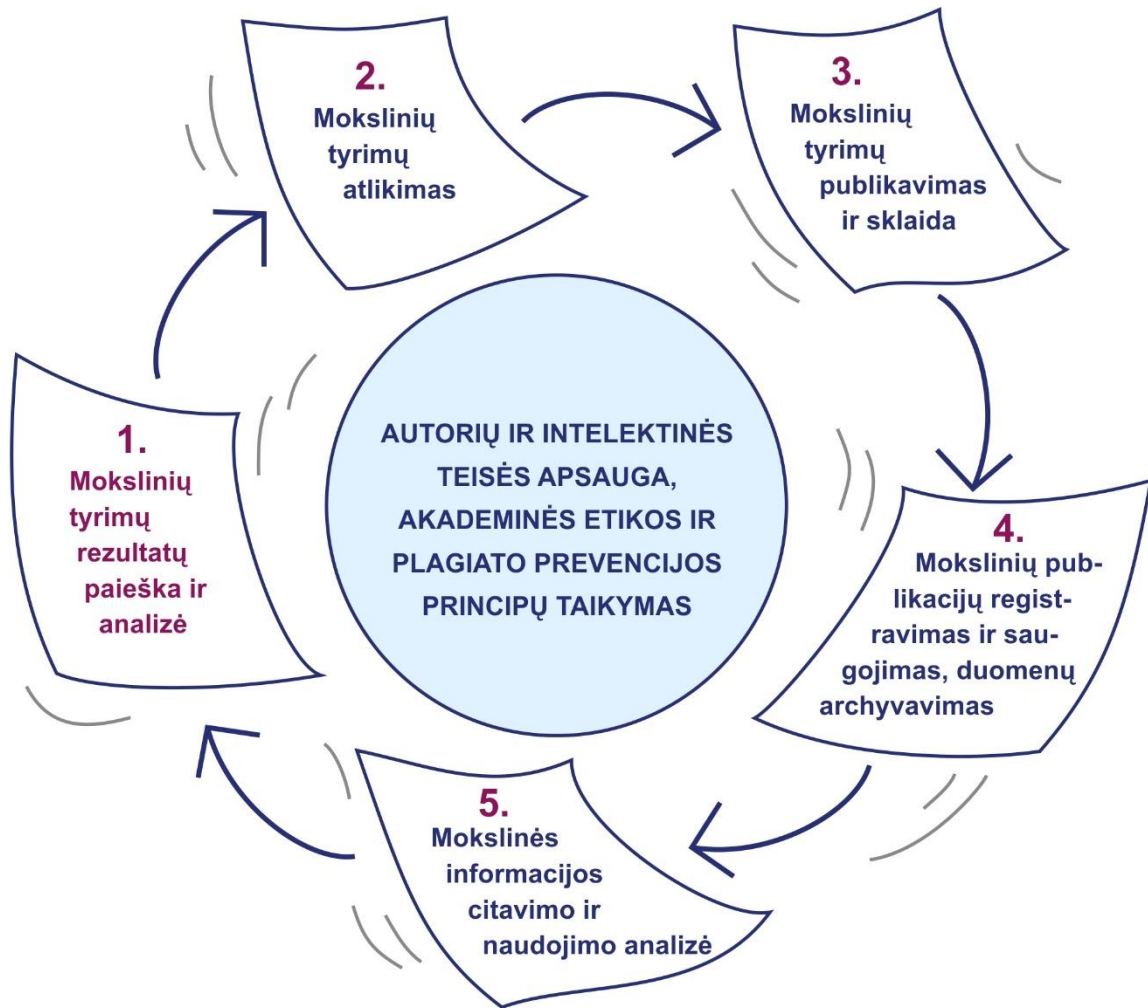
AUTORIŲ IR INTELEKTINĖS TEISĖS APSAUGA, AKADEMINĖS ETIKOS IR PLAGIATO PREVENCIJOS PRINCIPŲ TAIKYMAS

1.
Mokslinių tyrimų rezultatų paieška ir analizė

2.
Mokslinių tyrimų atlikimas

3.
Mokslinių tyrimų publikavimas ir sklaida

4.
Mokslinių publikacijų registravimas ir saugojimas, duomenų archyvavimas

5.
Mokslinės informacijos citavimo ir naudojimo analizė